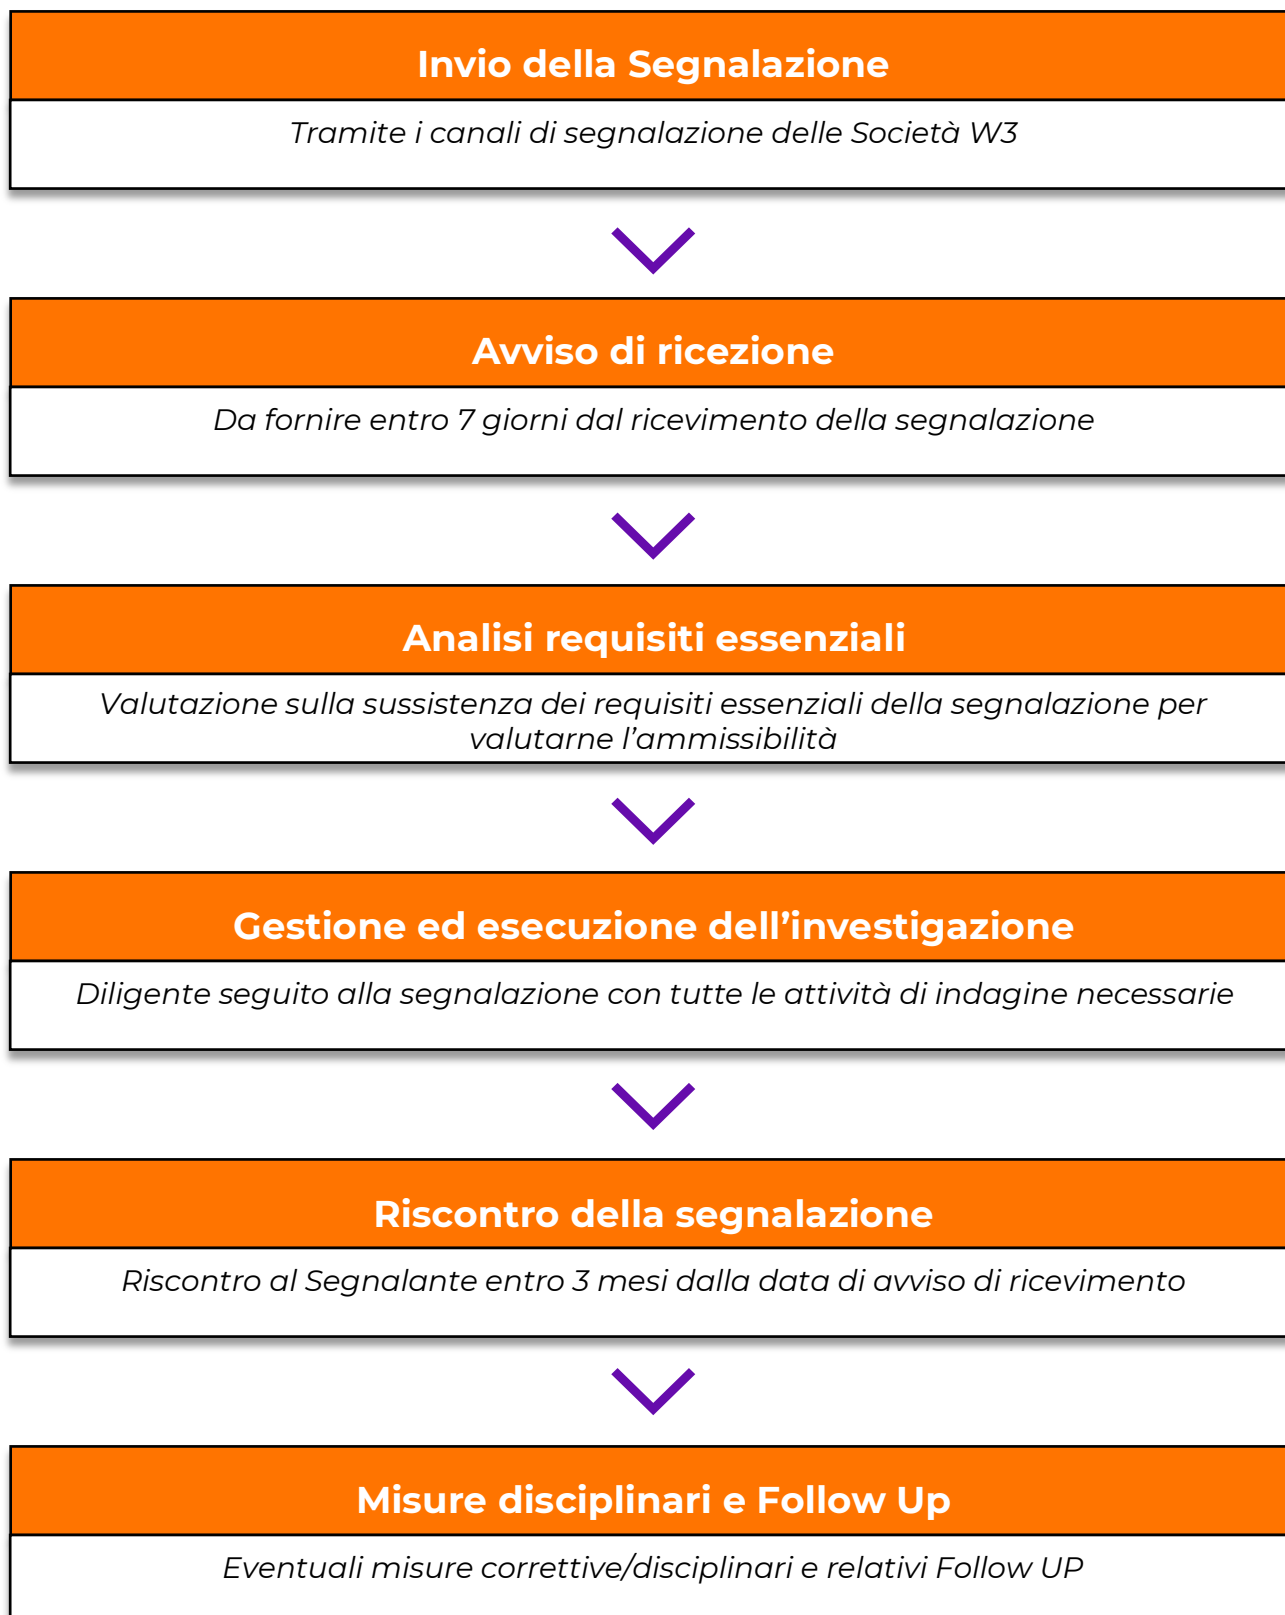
Invio della Segnalazione

Tramite i canali di segnalazione delle Società W3

Avviso di ricezione

Da fornire entro 7 giorni dal ricevimento della segnalazione

Analisi requisiti essenziali

Valutazione sulla sussistenza dei requisiti essenziali della segnalazione per valutarne l’ammissibilità

Gestione ed esecuzione dell’investigazione

Diligente seguito alla segnalazione con tutte le attività di indagine necessarie

Riscontro della segnalazione

Riscontro al Segnalante entro 3 mesi dalla data di avviso di ricevimento

Misure disciplinari e Follow Up

Eventuali misure correttive/disciplinari e relativi Follow UP